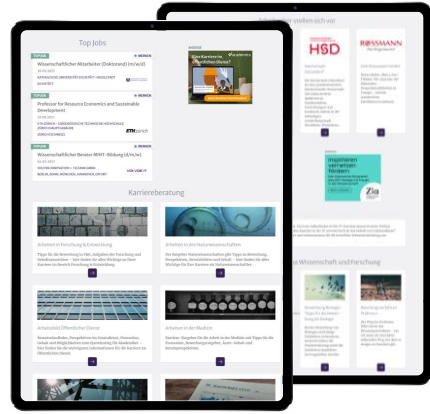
Top Jobs

Wissenschaftlicher Mitarbeiter (Doktorand) (m/w/d)

Professor for Resource Economics and Sustainable Development

ETH zürich

Wissenschaftlicher Berater MINT-Bildung (d/m/w)

Eine Karriere im öffentlichen Dienst?

academics

Karriereberatung

Arbeiten in Forschung & Entwicklung

Arbeiten in den Naturwissenschaften

Arbeitsfeld Öffentlicher Dienst

Arbeiten in der Medizin

Arbeitgeber stellen sich vor

HSD

ROSSMANN

Zia

Wissenschaft und Forschung